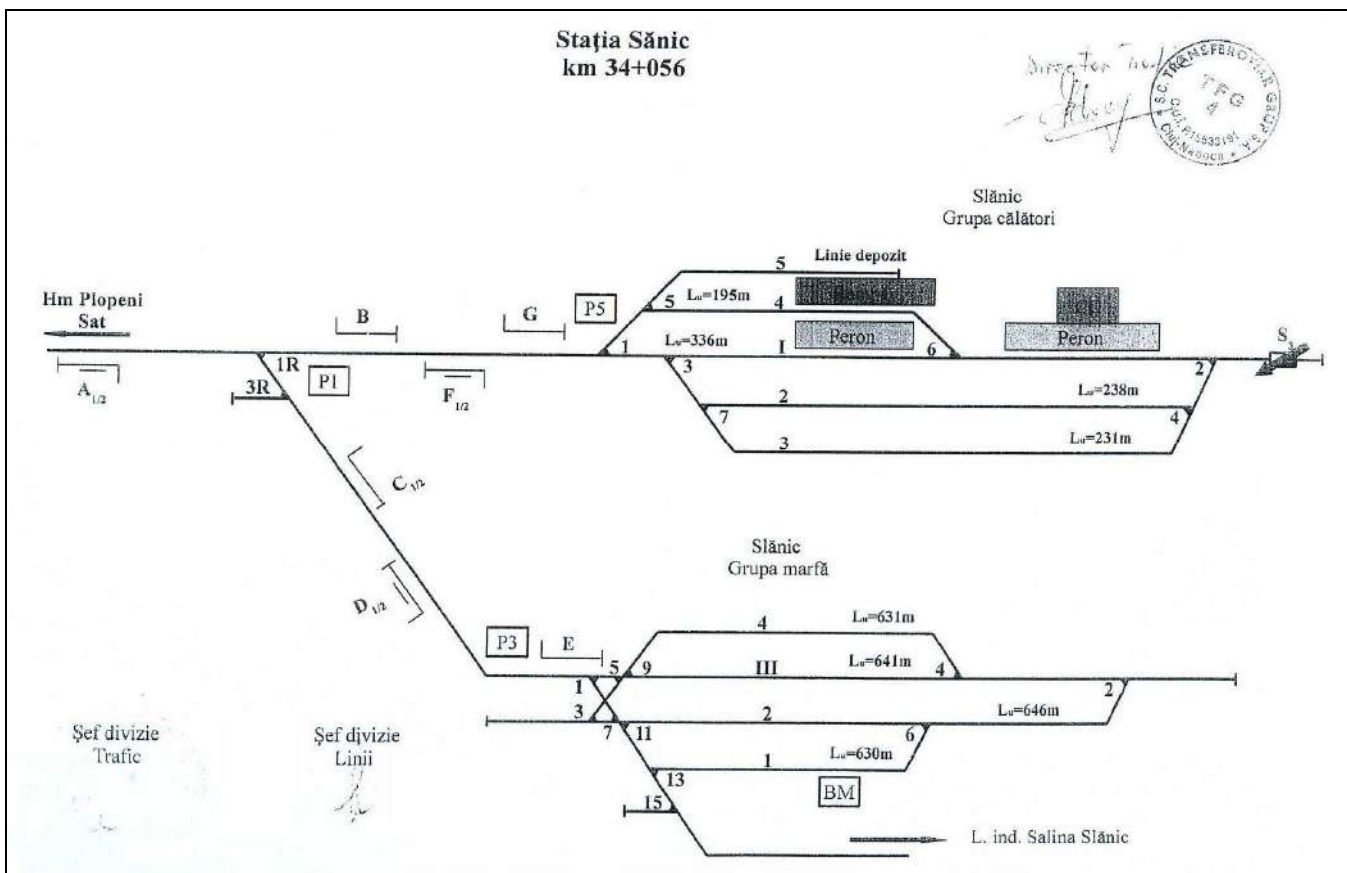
Staţia Sănic
km 34+056

Director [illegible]

S.C. TRANSFEROVIAR GRUP S.A.
TFG 4
CUI: R15933191
Cluj-Napoca

Slănic
Grupa călători

Linie depozit
5
5 $L_u$=195m
4
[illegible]
CE
Hm Ploiești Sat
B
G
P5
1 $L_u$=336m I
Peron
6
Peron
S
$A_{1/2}$
1R
3R
P1
$F_{1/2}$
3
2
2
$L_u$=238m
7
4
3
$L_u$=231m
$C_{1/2}$
$D_{1/2}$

Slănic
Grupa marfă

4 $L_u$=631m
P3
E
5 9
III $L_u$=641m
4
2
1
3
2
$L_u$=646m
7 11
6
1 $L_u$=630m
13
15
BM
L. ind. Salina Slănic

Şef divizie
Trafic

Şef divizie
Linii